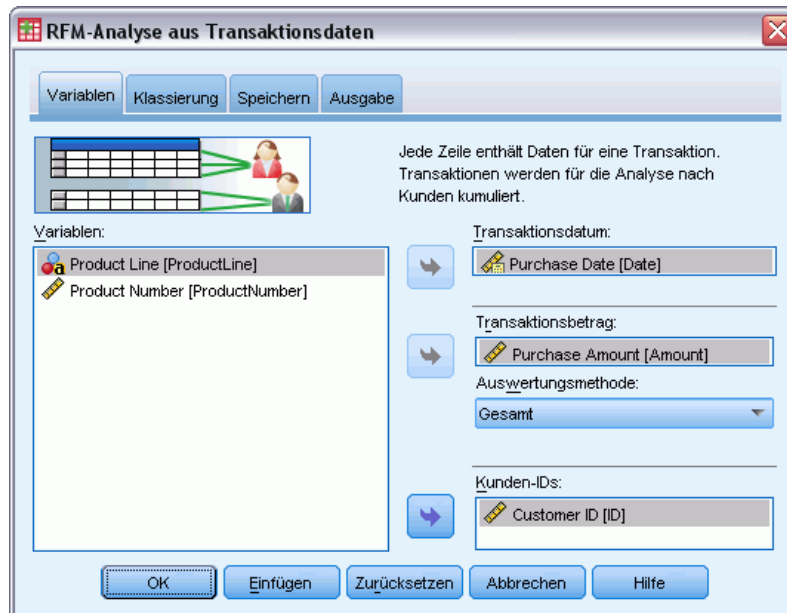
RFM-Analyse aus Transaktionsdaten

Variablen | Klassierung | Speichern | Ausgabe

Jede Zeile enthält Daten für eine Transaktion. Transaktionen werden für die Analyse nach Kunden kumuliert.

Variablen:
Product Line [ProductLine]
Product Number [ProductNumber]

Transaktionsdatum:
Purchase Date [Date]

Transaktionsbetrag:
Purchase Amount [Amount]

Auswertungsmethode:
Gesamt

Kunden-IDs:
Customer ID [ID]

OK | Einfügen | Zurücksetzen | Abbrechen | Hilfe